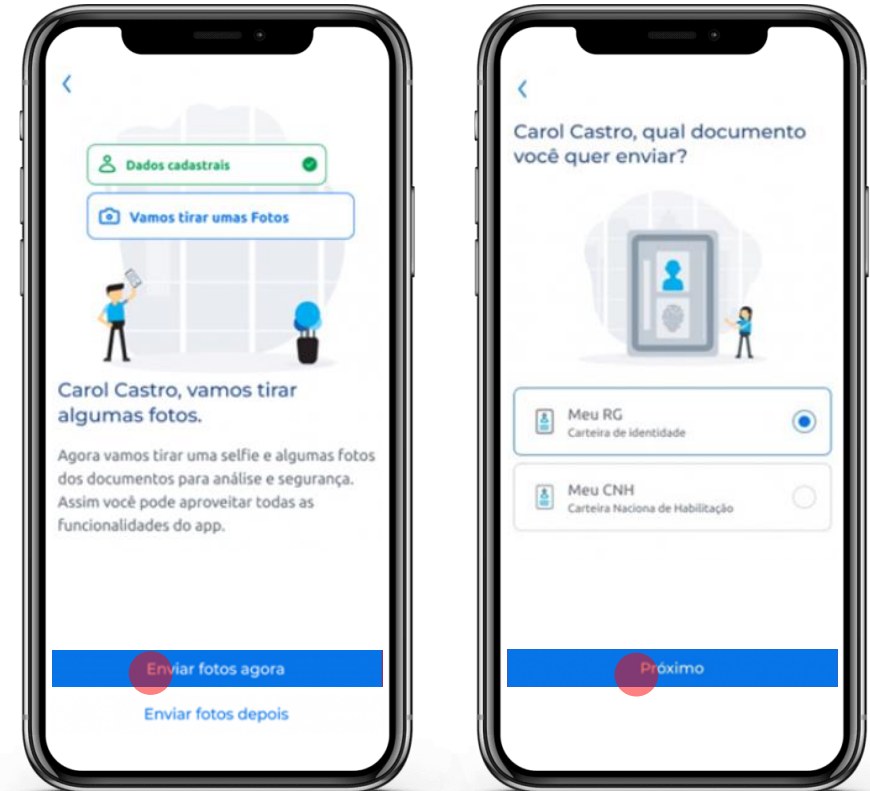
<

Dados cadastrais

Vamos tirar umas Fotos

Carol Castro, vamos tirar algumas fotos.

Agora vamos tirar uma selfie e algumas fotos dos documentos para análise e segurança. Assim você pode aproveitar todas as funcionalidades do app.

Enviar fotos agora

Enviar fotos depois

<

Carol Castro, qual documento você quer enviar?

Meu RG
Carteira de identidade

Meu CNH
Carteira Naciona de Habilitação

Próximo